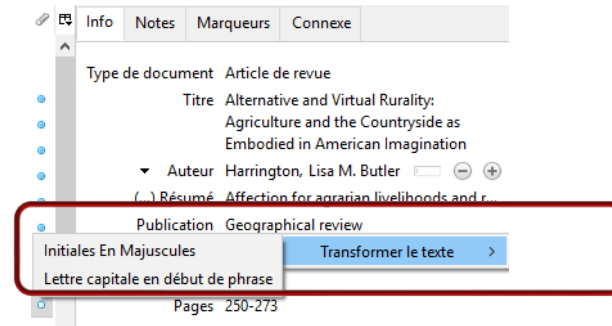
Info | Notes | Marqueurs | Connexe

Type de document Article de revue
Titre Alternative and Virtual Rurality: Agriculture and the Countryside as Embodied in American Imagination
Auteur Harrington, Lisa M. Butler
(...) Résumé Affection for agrarian livelihoods and r...
Publication Geographical review
Transformer le texte >
Initiales En Majuscules
Lettre capitale en début de phrase
Pages 250-273